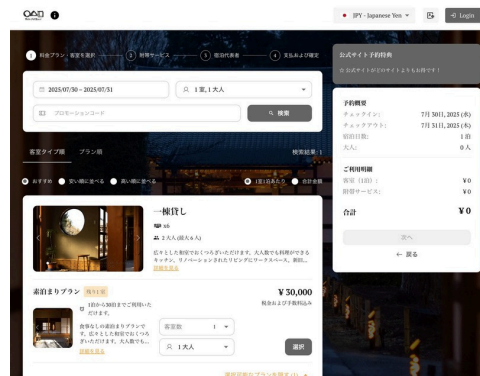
JPY - Japanese Yen
Login

1 料金プラン・客室を選択 2 利用サービス 3 宿泊代表者 4 支払および確定

2025/07/30 ~ 2025/07/31
1 室, 1 大人
プロモーションコード
検索

客室タイプ順 プラン順
検索結果 1

おすすめ 安い順に並べる 高い順に並べる
1室1泊あたり 合計金額

一棟貸し
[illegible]
2 大人 (最大4人)
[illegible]
詳細を見る

素泊まりプラン
1泊から30泊までご利用いただけます。
食事なしの素泊まりプランです。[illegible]
詳細を見る
¥30,000
税金および手数料込み
客室数 1
1 大人
選択

公式サイト予約特典
公式サイトからのご予約がお得です！

予約概要
チェックイン: 7月 30日, 2025 (水)
チェックアウト: 7月 31日, 2025 (木)
宿泊日数: 1泊
大人: 0人

ご利用明細
客室 (1泊): ¥0
追加サービス: ¥0

合計 ¥0

次へ
← 戻る